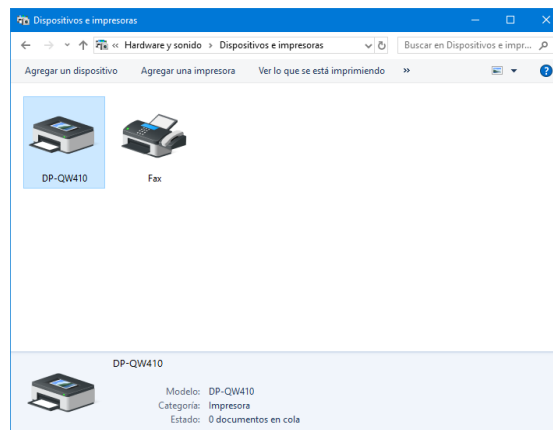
Dispositivos e impresoras

« Hardware y sonido › Dispositivos e impresoras

Buscar en Dispositivos e impr...

Agregar un dispositivo  Agregar una impresora  Ver lo que se está imprimiendo  »

DP-QW410

Fax

DP-QW410

Modelo: DP-QW410
Categoría: Impresora
Estado: 0 documentos en cola